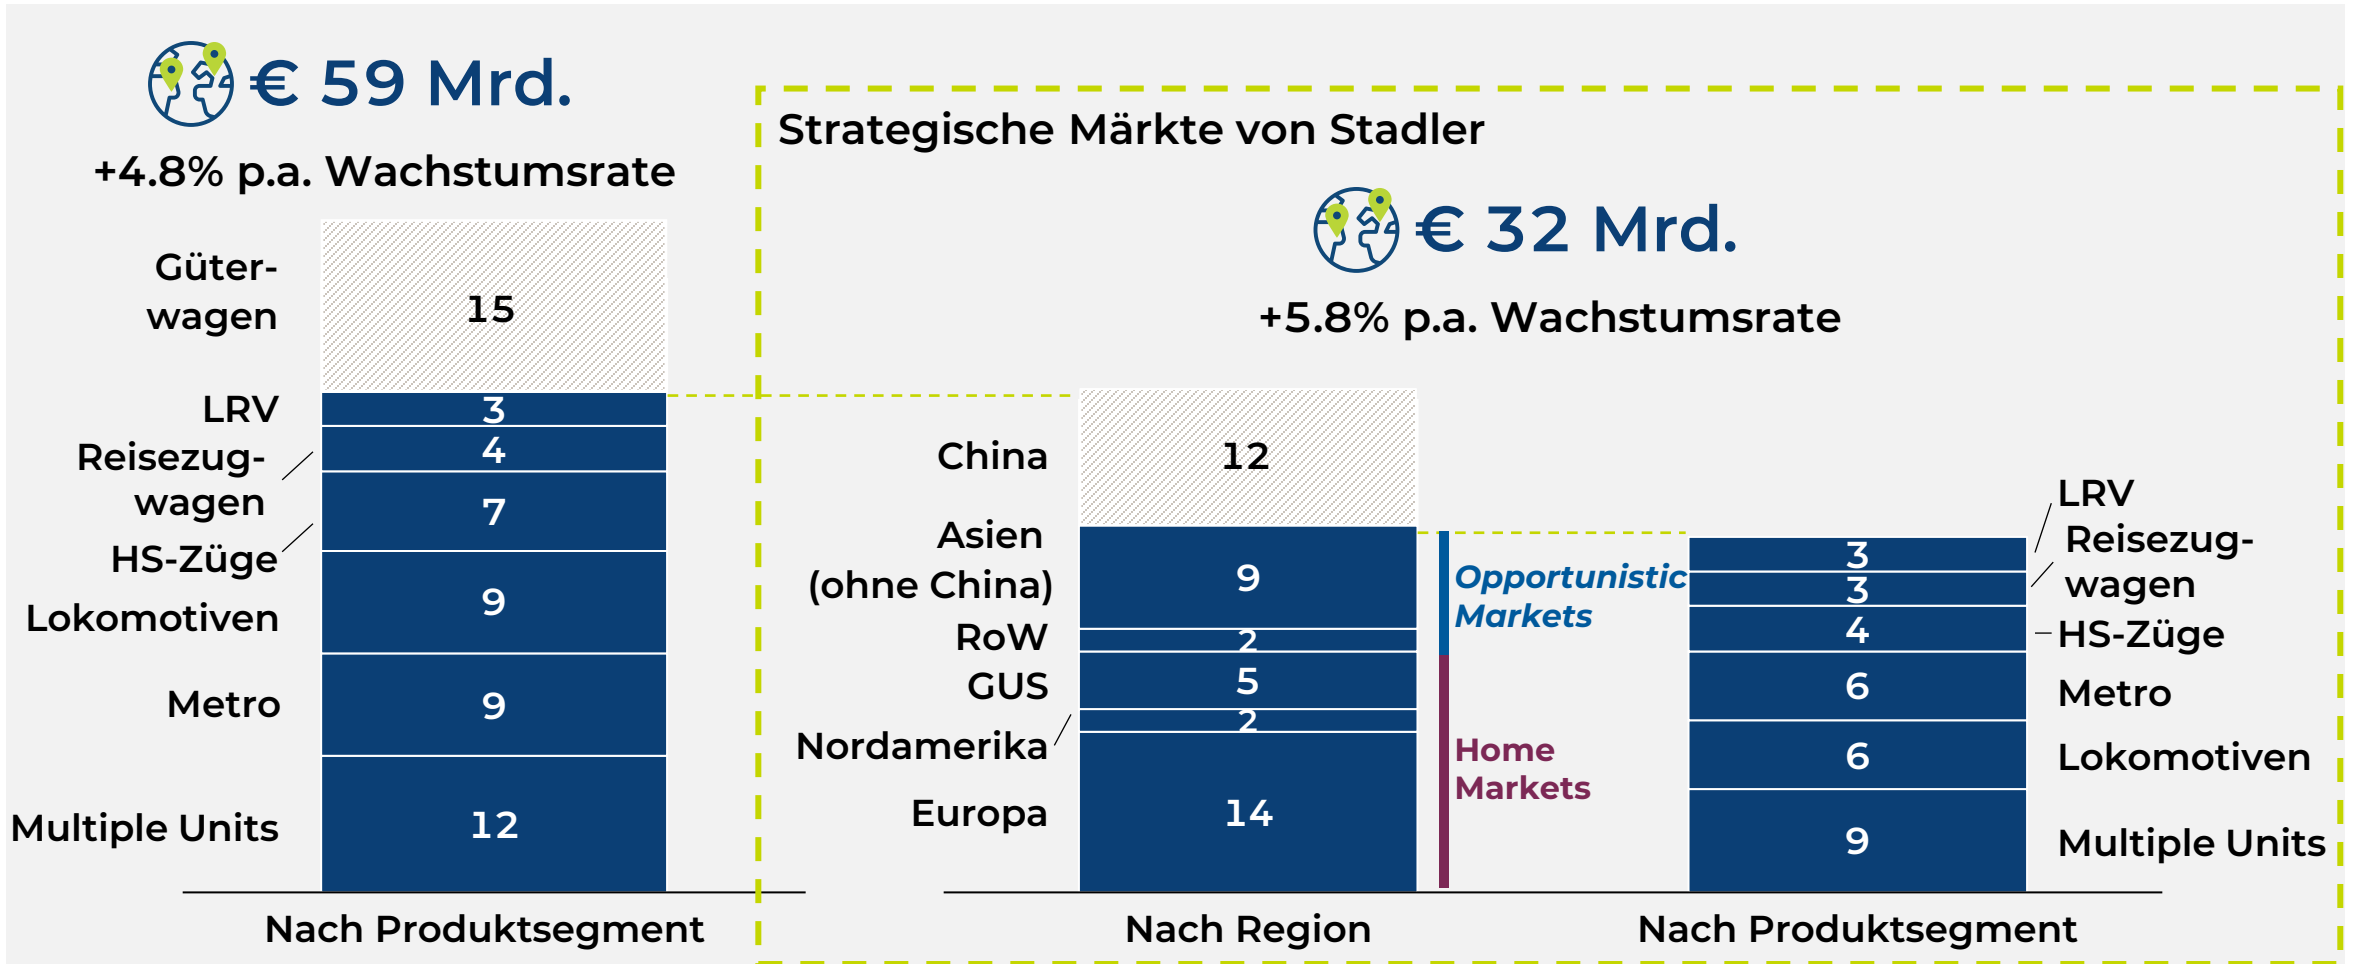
€ 59 Mrd.

+4.8% p.a. Wachstumsrate

Güterwagen 15
LRV 3
Reisezugwagen 4
HS-Züge 7
Lokomotiven 9
Metro 9
Multiple Units 12

Nach Produktsegment

Strategische Märkte von Stadler

€ 32 Mrd.

+5.8% p.a. Wachstumsrate

China 12
Asien (ohne China) 9
RoW 2
GUS 5
Nordamerika 2
Europa 14

Opportunistic Markets

Home Markets

3 LRV
3 Reisezugwagen
4 HS-Züge
6 Metro
6 Lokomotiven
9 Multiple Units

Nach Region

Nach Produktsegment